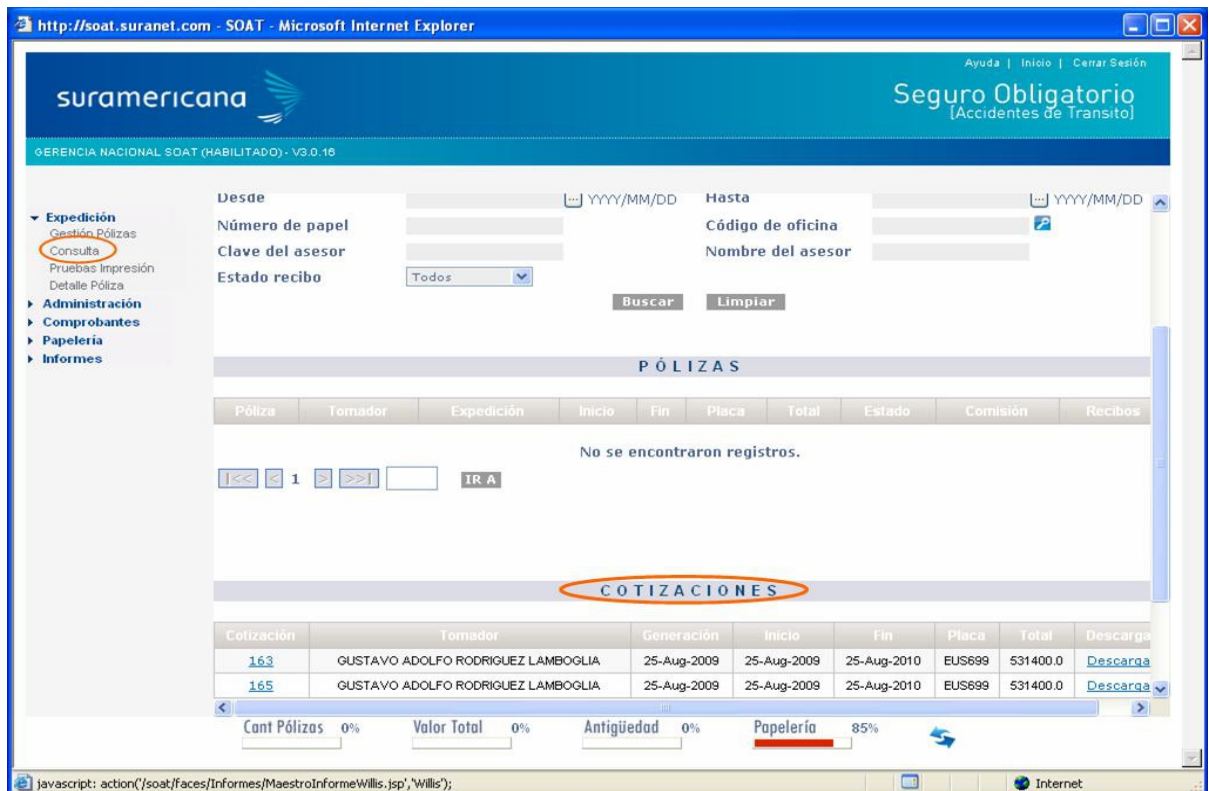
http://soat.suranet.com - SOAT - Microsoft Internet Explorer

Ayuda | Inicio | Cerrar Sesión

suramericana

Seguro Obligatorio [Accidentes de Transito]

GERENCIA NACIONAL SOAT (HABILITADO) - V3.0.16

▾ Expedición
Gestión Pólizas
Consulta
Pruebas Impresión
Detalle Póliza
▸ Administración
▸ Comprobantes
▸ Papelería
▸ Informes

Desde YYYY/MM/DD Hasta YYYY/MM/DD
Número de papel Código de oficina
Clave del asesor Nombre del asesor
Estado recibo Todos

Buscar Limpiar

PÓLIZAS

| Póliza | Tomador | Expedición | Inicio | Fin | Placa | Total | Estado | Comisión | Recibos |
|---|---|---|---|---|---|---|---|---|---|

No se encontraron registros.

|<< < 1 > >>| IR A

COTIZACIONES

| Cotización | Tomador | Generación | Inicio | Fin | Placa | Total | Descarga |
|---|---|---|---|---|---|---|---|
| 163 | GUSTAVO ADOLFO RODRIGUEZ LAMBOGLIA | 25-Aug-2009 | 25-Aug-2009 | 25-Aug-2010 | EUS699 | 531400.0 | Descarga |
| 165 | GUSTAVO ADOLFO RODRIGUEZ LAMBOGLIA | 25-Aug-2009 | 25-Aug-2009 | 25-Aug-2010 | EUS699 | 531400.0 | Descarga |

Cant Pólizas 0% Valor Total 0% Antigüedad 0% Papelería 85%

javascript: action('/soat/faces/Informes/MaestroInformeWillis.jsp','Willis'); Internet